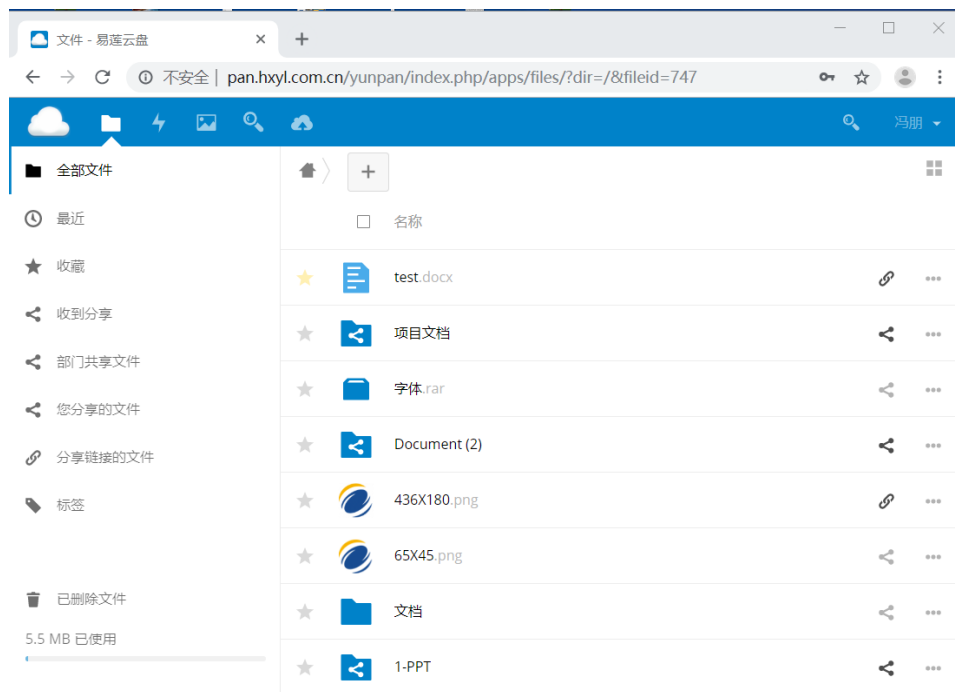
文件 - 易莲云盘 ×
+
不安全 | pan.hxyl.com.cn/yunpan/index.php/apps/files/?dir=/&fileid=747

冯朋

全部文件
最近
收藏
收到分享
部门共享文件
您分享的文件
分享链接的文件
标签

已删除文件
5.5 MB 已使用

+
名称

test.docx
项目文档
字体.rar
Document (2)
436X180.png
65X45.png
文档
1-PPT